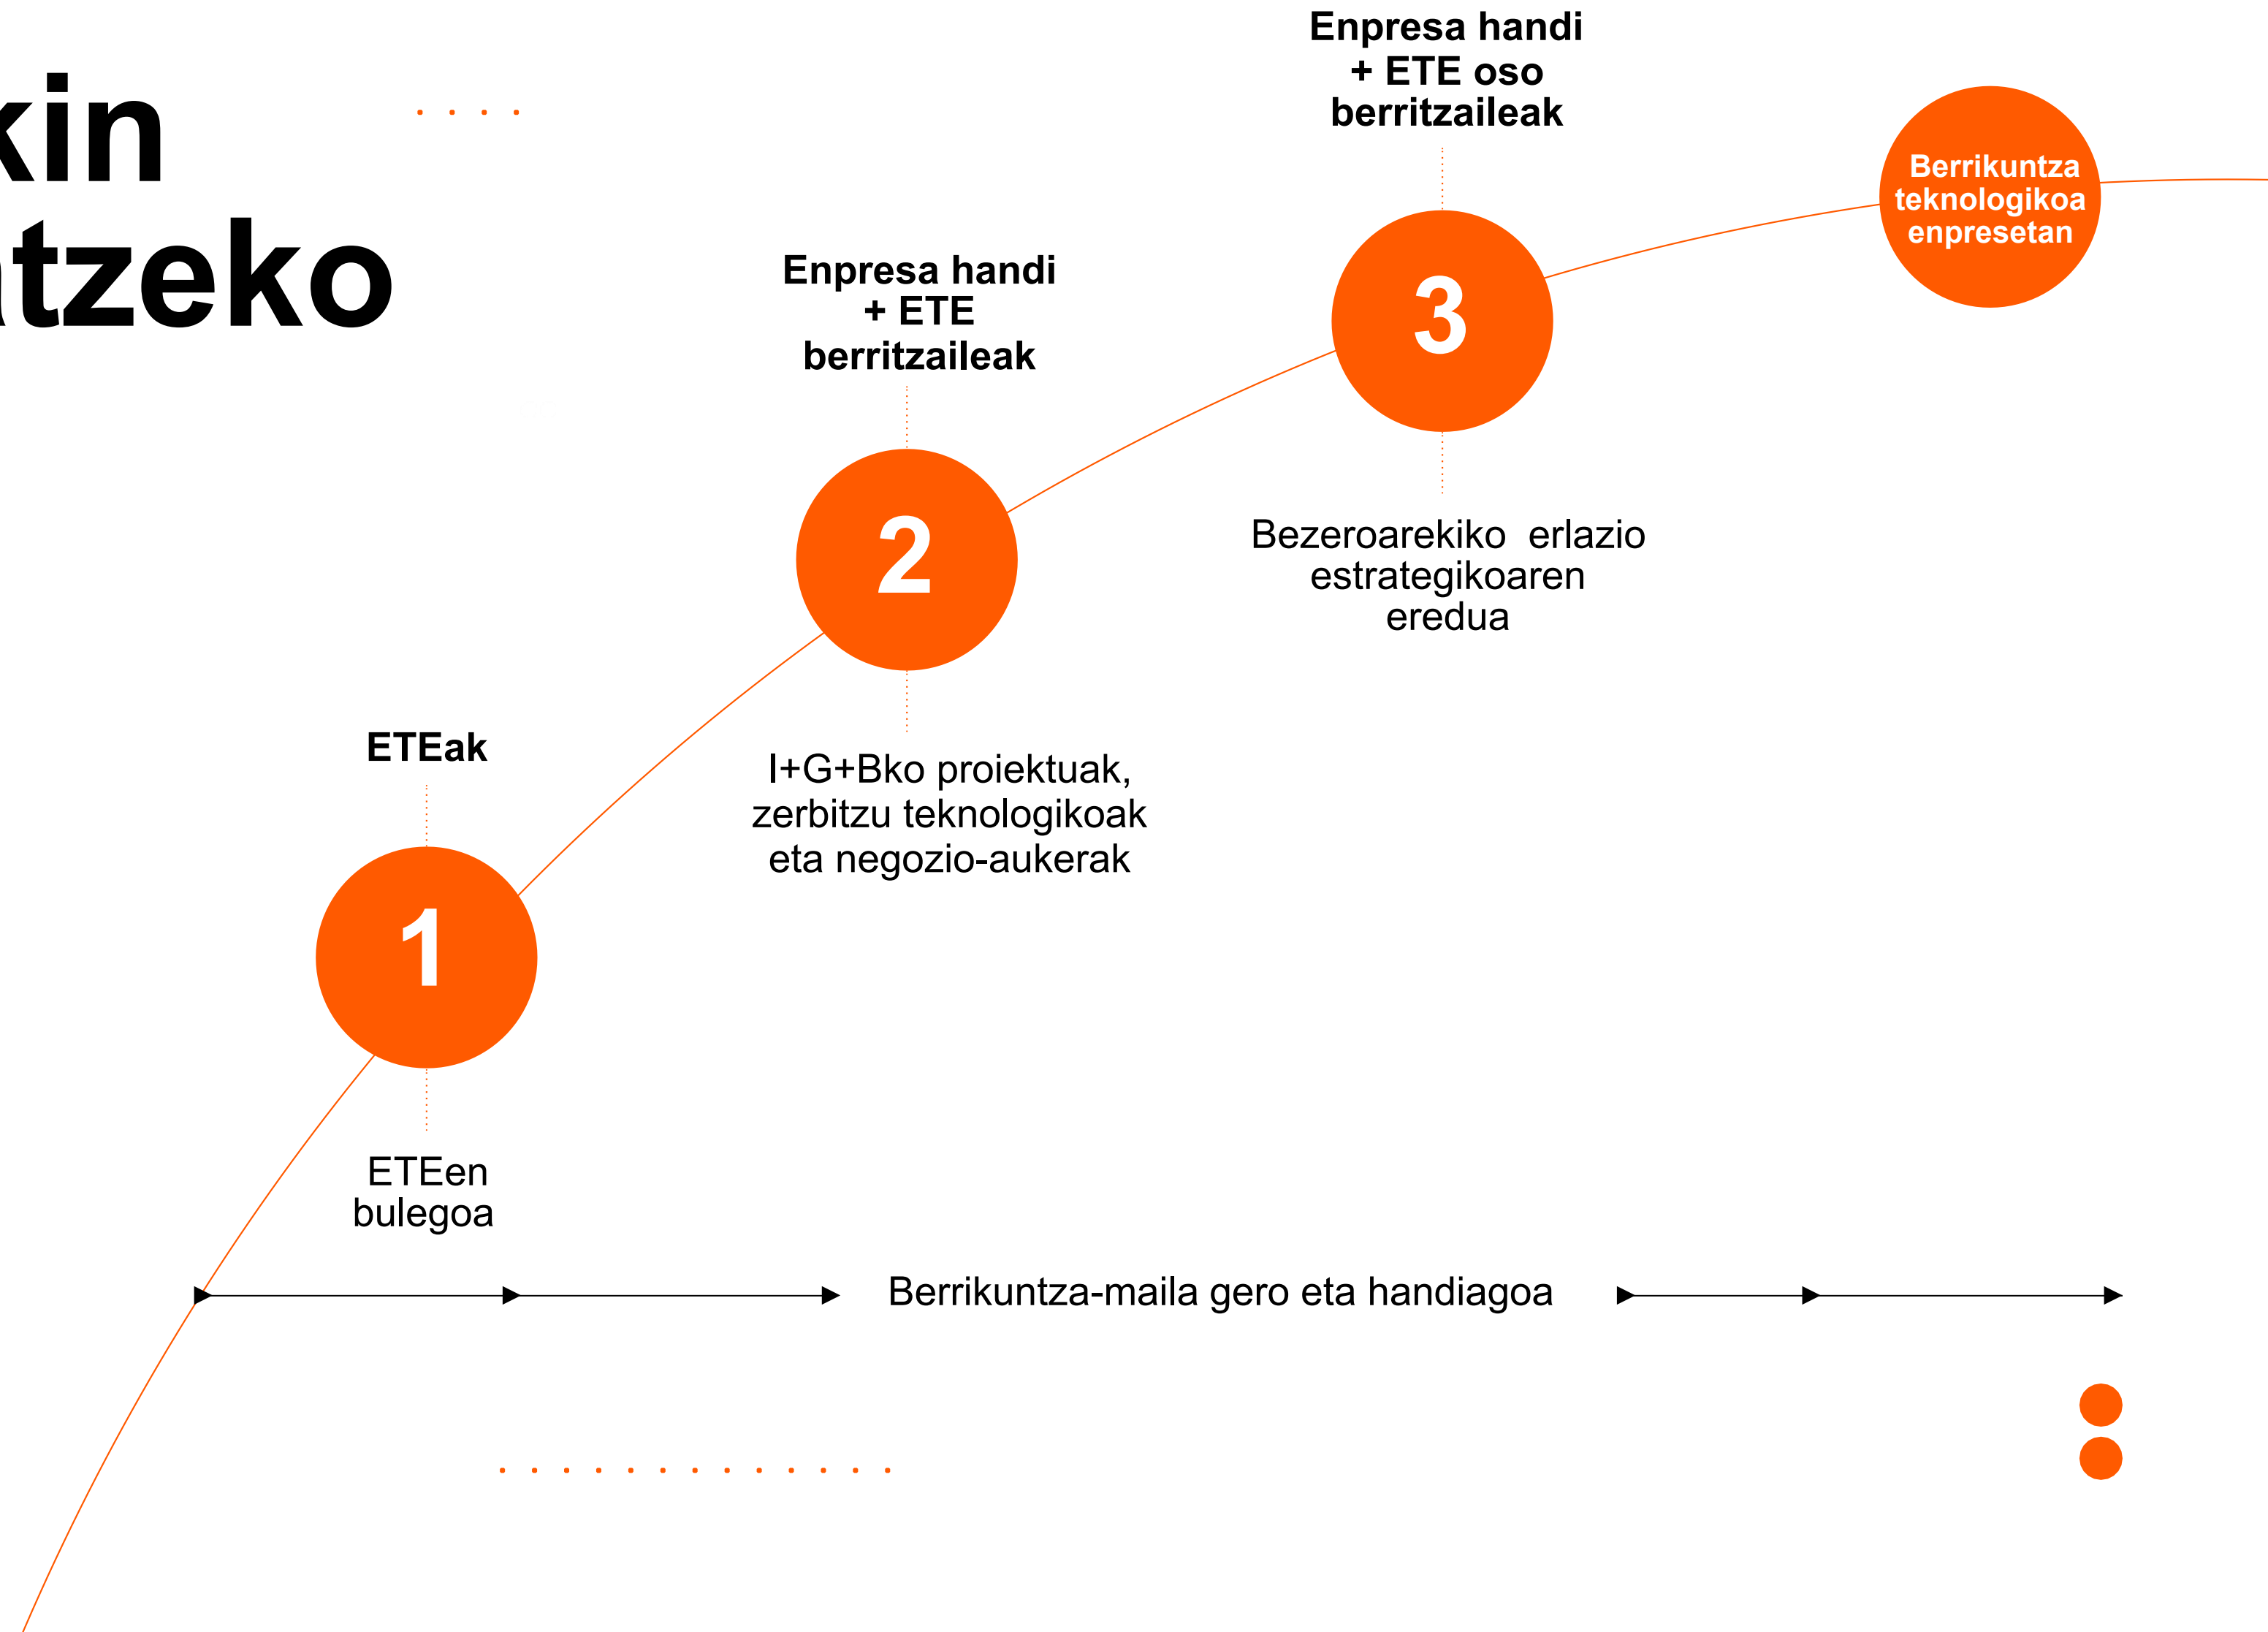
kin
tzeko

Enpresa handi
+ ETE oso
berritzaileak

Berrikuntza teknologikoa enpresetan

Enpresa handi
+ ETE
berritzaileak

3

Bezeroarekiko erlazio estrategikoaren eredua

2

ETEak

I+G+Bko proiektuak, zerbitzu teknologikoak eta negozio-aukerak

1

ETEen bulegoa

Berrikuntza-maila gero eta handiagoa